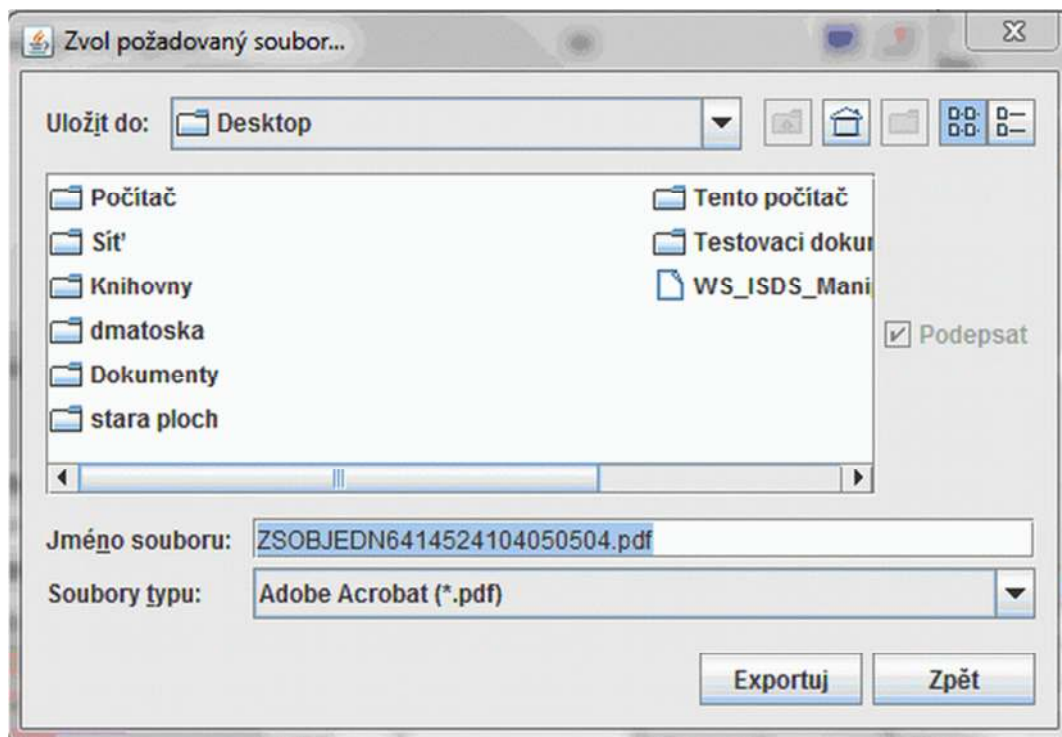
Zvol požadovaný soubor...

Uložit do: Desktop

Počítač
Síť
Knihovny
dmatoska
Dokumenty
stara ploch
Tento počítač
Testovaci dokur
WS_ISDS_Mani

Podepsat

Jméno souboru: ZSOBJEDN6414524104050504.pdf

Soubory typu: Adobe Acrobat (*.pdf)

Exportuj
Zpět